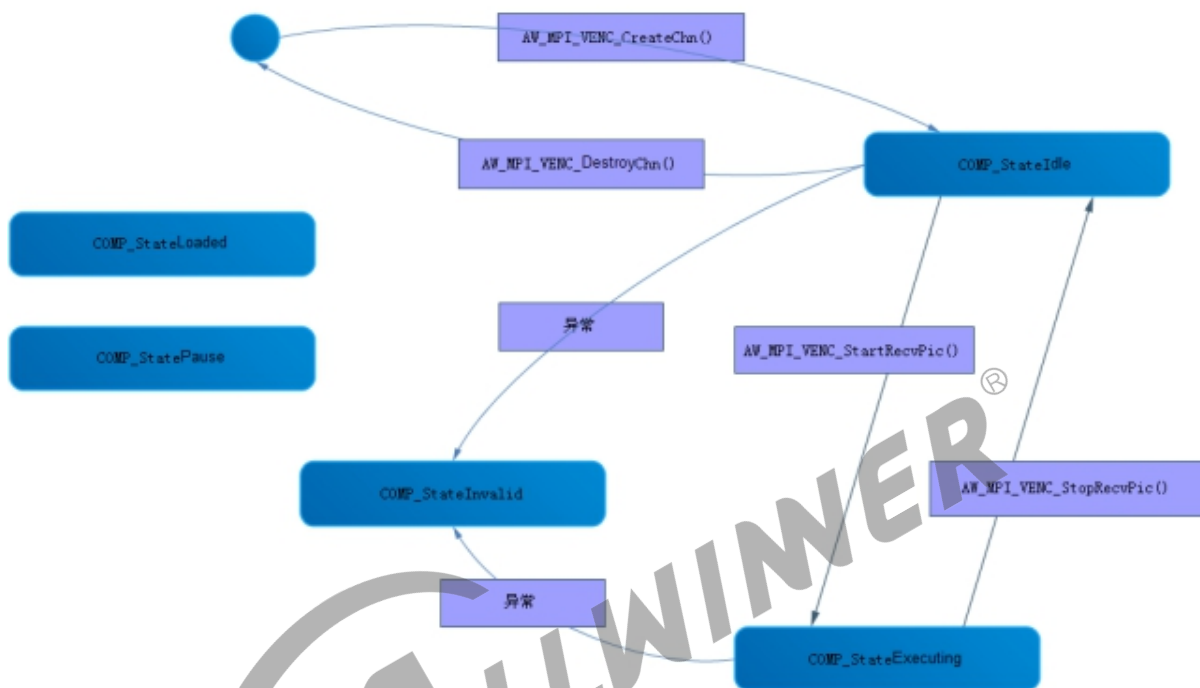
AW_MPI_VENC_CreateChn()

AW_MPI_VENC_DestroyChn()

COMP_StateIdle

COMP_StateLoaded

COMP_StatePause

异常

AW_MPI_VENC_StartRecvPic()

COMP_StateInvalid

AW_MPI_VENC_StopRecvPic()

异常

COMP_StateExecuting

LLWINNER®